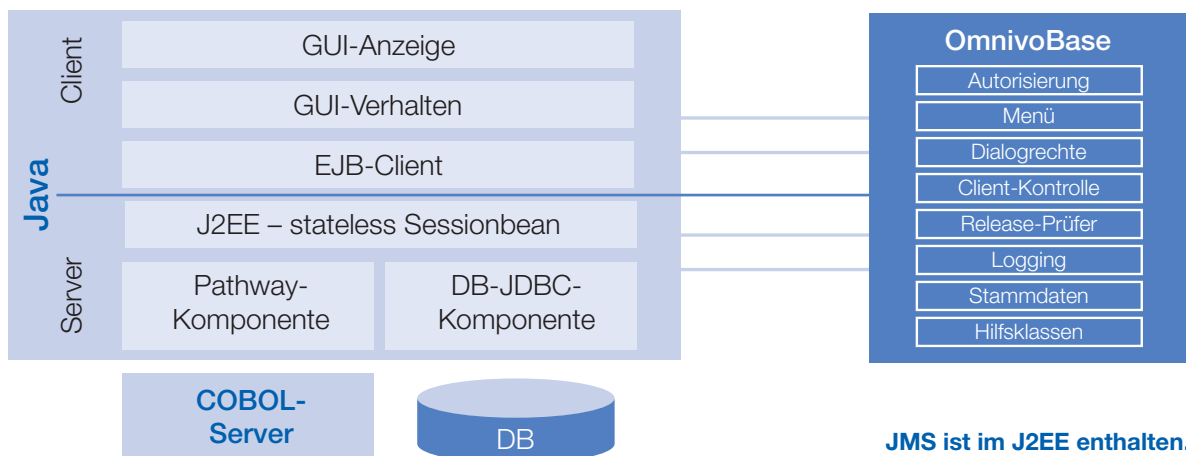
Client

Java

Server

GUI-Anzeige

GUI-Verhalten

EJB-Client

J2EE – stateless Sessionbean

Pathway-Komponente

DB-JDBC-Komponente

OmnivoBase

Autorisierung

Menü

Dialogrechte

Client-Kontrolle

Release-Prüfer

Logging

Stammdaten

Hilfsklassen

COBOL-Server

DB

JMS ist im J2EE enthalten.